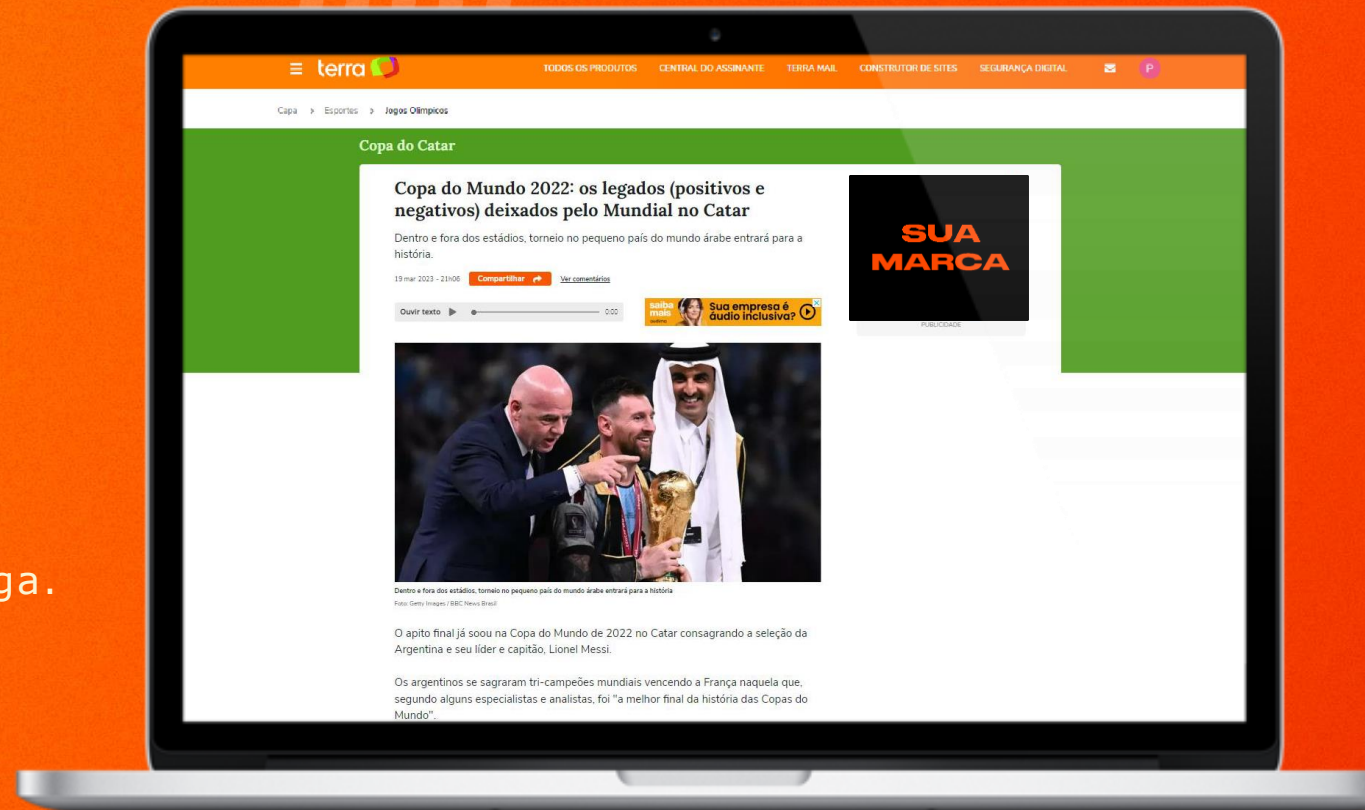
ga.

≡ terra

TODOS OS PRODUTOS CENTRAL DO ASSINANTE TERRA MAIL CONSTRUTOR DE SITES SEGURANÇA DIGITAL

P

Capa › Esportes › Jogos Olímpicos

Copa do Catar

Copa do Mundo 2022: os legados (positivos e negativos) deixados pelo Mundial no Catar

Dentro e fora dos estádios, torneio no pequeno país do mundo árabe entrará para a história.

19 mar 2023 - 21h06 Compartilhar Ver comentários

Ouvir texto 0:00

saiba mais Sua empresa é áudio inclusiva?

SUA MARCA

PUBLICIDADE

Dentro e fora dos estádios, torneio no pequeno país do mundo árabe entrará para a história

Foto: Getty Images / BBC News Brasil

O apito final já soou na Copa do Mundo de 2022 no Catar consagrando a seleção da Argentina e seu líder e capitão, Lionel Messi.

Os argentinos se sagraram tri-campeões mundiais vencendo a França naquela que, segundo alguns especialistas e analistas, foi "a melhor final da história das Copas do Mundo".